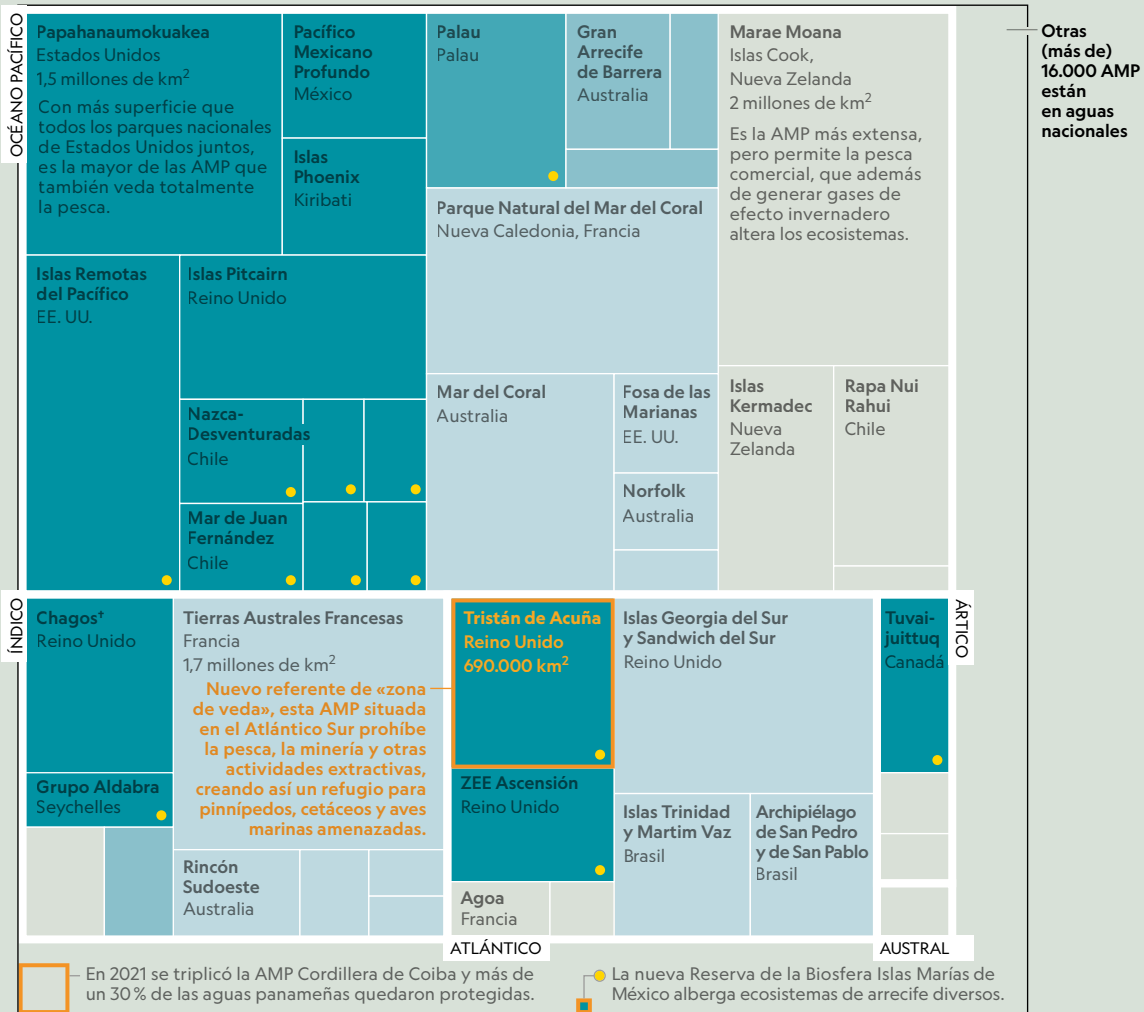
OCÉANO PACÍFICO

Papahanaumokuakea
Estados Unidos
1,5 millones de km$^2$
Con más superficie que todos los parques nacionales de Estados Unidos juntos, es la mayor de las AMP que también veda totalmente la pesca.

Pacífico Mexicano Profundo
México

Islas Phoenix
Kiribati

Palau
Palau

Gran Arrecife de Barrera
Australia

Marae Moana
Islas Cook, Nueva Zelanda
2 millones de km$^2$
Es la AMP más extensa, pero permite la pesca comercial, que además de generar gases de efecto invernadero altera los ecosistemas.

Otras (más de) 16.000 AMP están en aguas nacionales

Parque Natural del Mar del Coral
Nueva Caledonia, Francia

Islas Remotas del Pacífico
EE. UU.

Islas Pitcairn
Reino Unido

Nazca-Desventuradas
Chile

Mar de Juan Fernández
Chile

Mar del Coral
Australia

Fosa de las Marianas
EE. UU.

Norfolk
Australia

Islas Kermadec
Nueva Zelanda

Rapa Nui Rahui
Chile

ÍNDICO

Chagos†
Reino Unido

Grupo Aldabra
Seychelles

Tierras Australes Francesas
Francia
1,7 millones de km$^2$

Nuevo referente de «zona de veda», esta AMP situada en el Atlántico Sur prohíbe la pesca, la minería y otras actividades extractivas, creando así un refugio para pinnípedos, cetáceos y aves marinas amenazadas.

Rincón Sudoeste
Australia

Tristán de Acuña
Reino Unido
690.000 km$^2$

ZEE Ascensión
Reino Unido

Agoa
Francia

Islas Georgia del Sur y Sandwich del Sur
Reino Unido

Islas Trinidad y Martim Vaz
Brasil

Archipiélago de San Pedro y de San Pablo
Brasil

ÁRTICO

Tuvaijuittuq
Canadá

ATLÁNTICO

AUSTRAL

En 2021 se triplicó la AMP Cordillera de Coiba y más de un 30 % de las aguas panameñas quedaron protegidas.

La nueva Reserva de la Biosfera Islas Marías de México alberga ecosistemas de arrecife diversos.